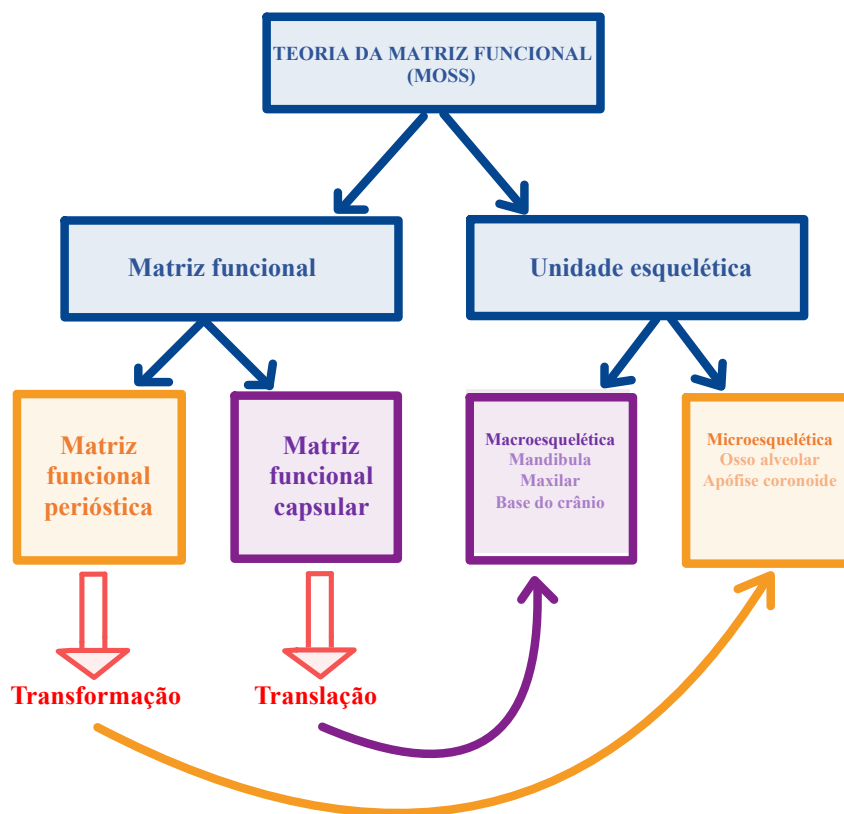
TEORIA DA MATRIZ FUNCIONAL (MOSS)

Matriz funcional

Unidade esquelética

Matriz funcional periόstica

Matriz funcional capsular

Macroesquelética
Mandibula
Maxilar
Base do crânio

Microesquelética
Osso alveolar
Apófise coronoide

Transformação

Translação